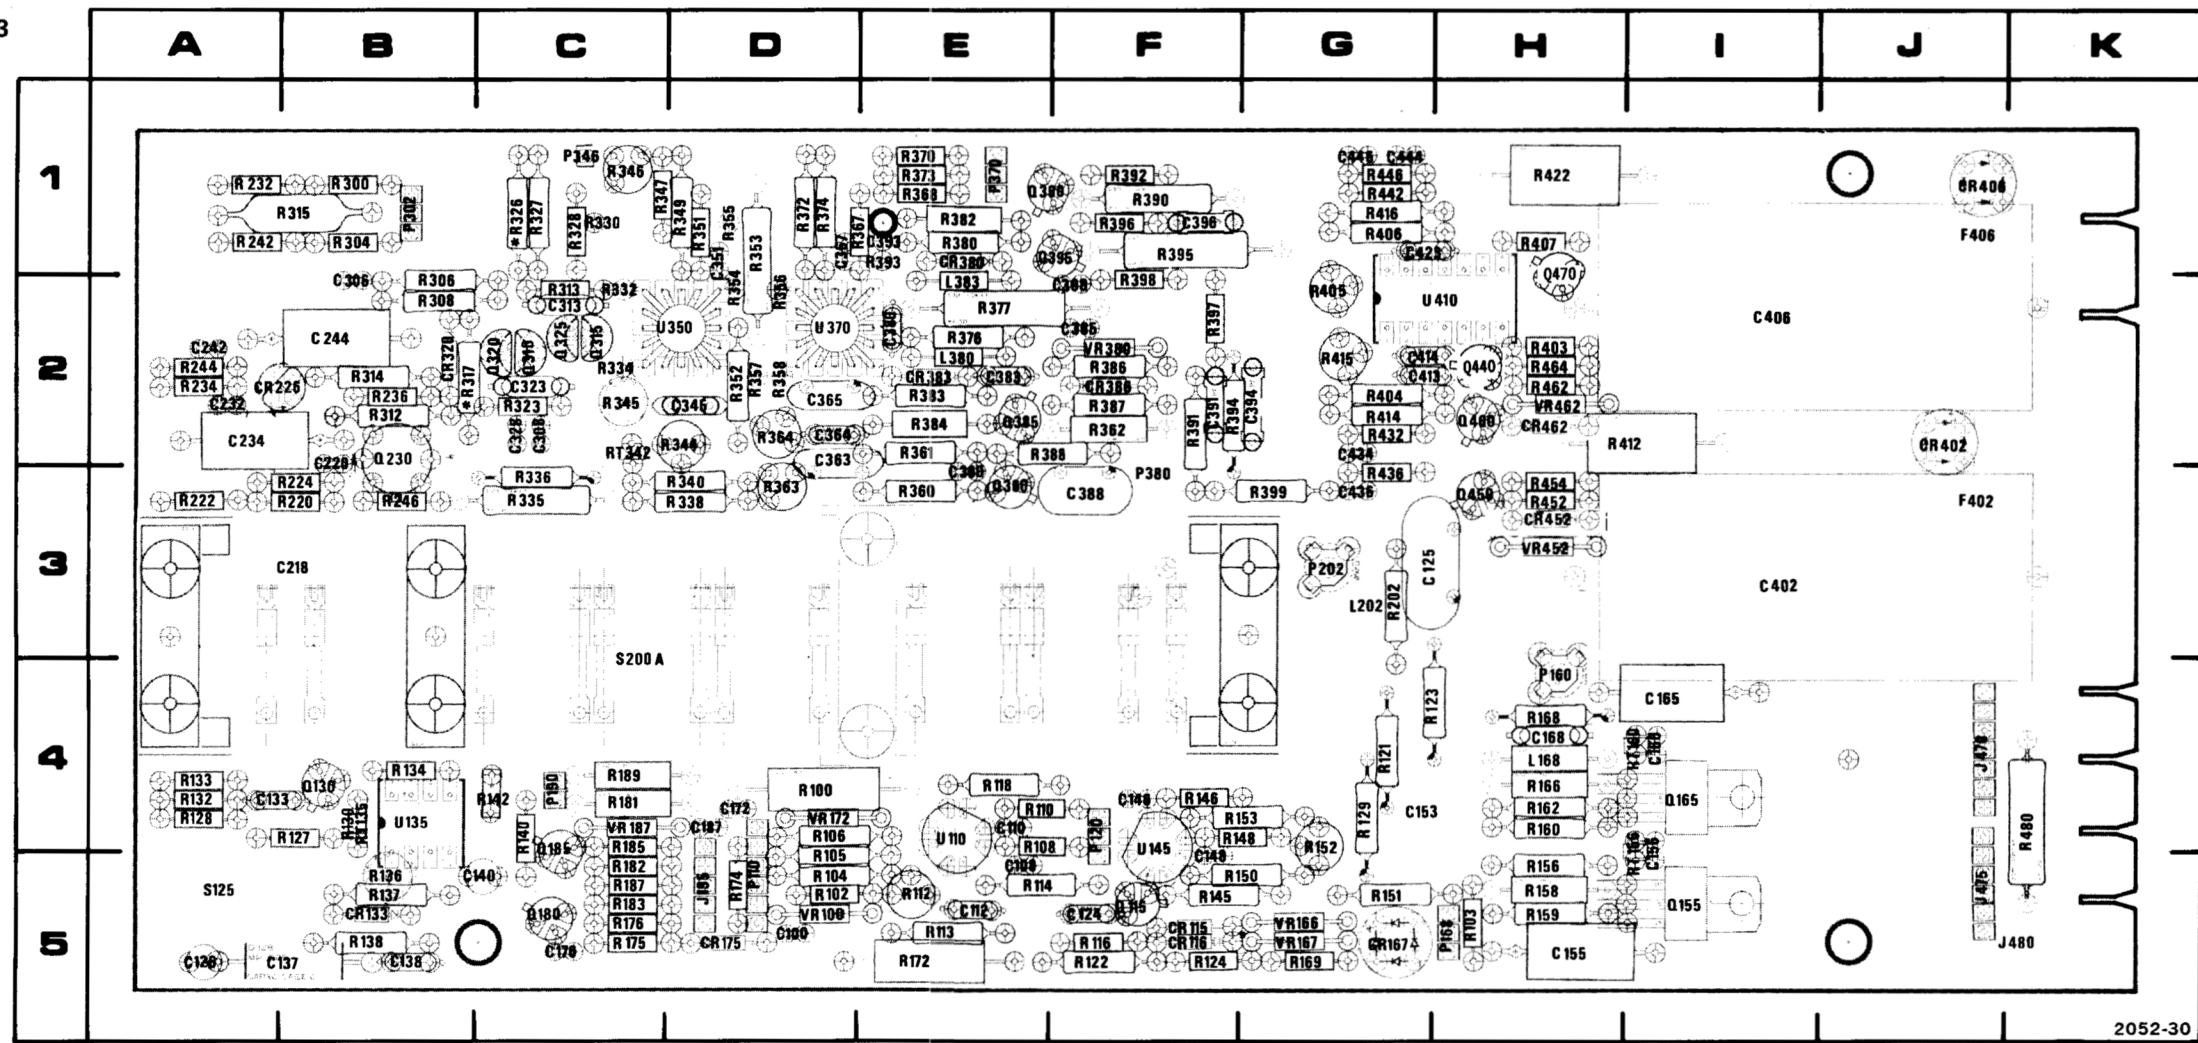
3

A B C D E F G H I J K

1 2 3 4 5

R 232 R 300 R315 R 242 R 304 P302 R326 R327 R328 R330 P346 R346 R347 R349 R351 R355 R353 R372 R374 R367 Q393 R393 C367 R370 R373 R368 R382 R380 P370 Q388 R392 R390 R396 C396 R395 Q395 C446 C444 R446 R442 R416 R406 C425 R407 Q470 R422 CR406 F406

C306 R306 R308 R313 C313 R332 U350 C351 R354 R356 U370 C380 CR380 L383 R377 C388 R398 R405 U410 R397 C406

C242 R244 R234 C244 C232 CR226 R314 R236 R312 CR320 R317 Q320 Q318 Q325 Q315 C323 R323 R334 R345 Q346 R352 R357 R358 C365 R376 L380 CR383 R383 C383 VR380 R386 CR386 R387 R362 Q385 C385 R415 C414 C413 Q440 R403 R464 R462 VR462 CR462 R404 R414 R432 Q460 R412 CR402

C234 C228 Q230 C328 C308 RT342 R344 R364 C364 C363 R384 R361 R391 C391 R394 C394 C434 R436

R222 R224 R220 R246 R336 R335 R340 R338 R363 R360 C368 Q380 R388 C388 P380 R399 C436 Q450 R454 R452 CR452 F402

C218 S200 A P202 L202 R202 C125 VR452 C402

P160 C165

R168 C168 L168 R166 R162 R160 R140 C160 R123 R121 R129 C153 Q165 J478 R480

R133 R132 C133 R128 Q130 R134 R130 R135 U135 R127 R142 P150 R189 R181 C172 R100 VR172 R106 R105 R104 R102 VR100 C100 R118 R110 C110 U110 R108 C108 R114 R112 C112 P120 C146 R146 R153 R148 C148 U145 R152 R150 R145 Q115 C124 R156 R158 R159 R156 C156 Q155 J475

S125 R136 R137 CR133 C140 R140 Q185 VR187 C187 R185 R182 R187 R183 R176 R175 J186 R174 P110 Q180 C178 CR175 R151 P163 R103

C128 C137 R138 C138 R113 R172 R116 R122 CR115 CR116 R124 VR166 VR167 R169 CR167 C155 J480

2052-30